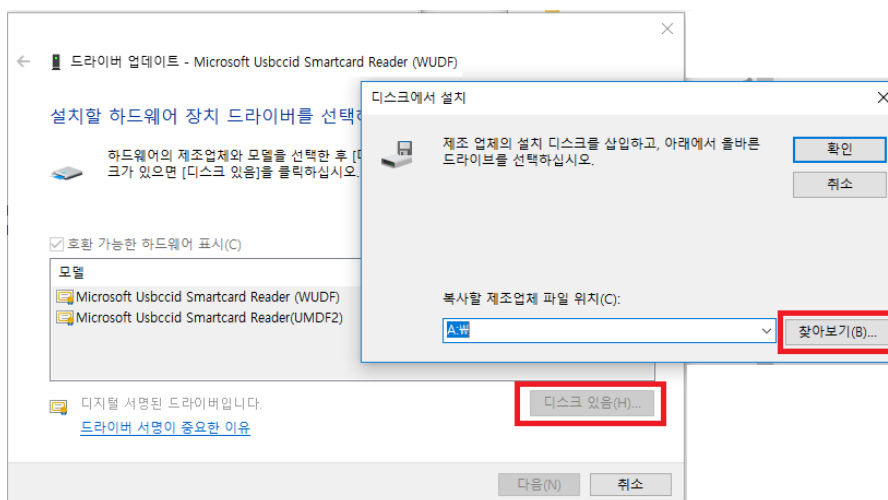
드라이버 업데이트 - Microsoft Usbccid Smartcard Reader (WUDF)

설치할 하드웨어 장치 드라이버를 선택하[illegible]

하드웨어의 제조업체와 모델을 선택한 후 [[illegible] 크가 있으면 [디스크 있음]을 클릭하십시오.

호환 가능한 하드웨어 표시(C)

모델
Microsoft Usbccid Smartcard Reader (WUDF)
Microsoft Usbccid Smartcard Reader(UMDF2)

디지털 서명된 드라이버입니다.
드라이버 서명이 중요한 이유

디스크 있음(H)...

다음(N)
취소

디스크에서 설치

제조 업체의 설치 디스크를 삽입하고, 아래에서 올바른 드라이브를 선택하십시오.

확인
취소

복사할 제조업체 파일 위치(C):
A:₩
찾아보기(B)...